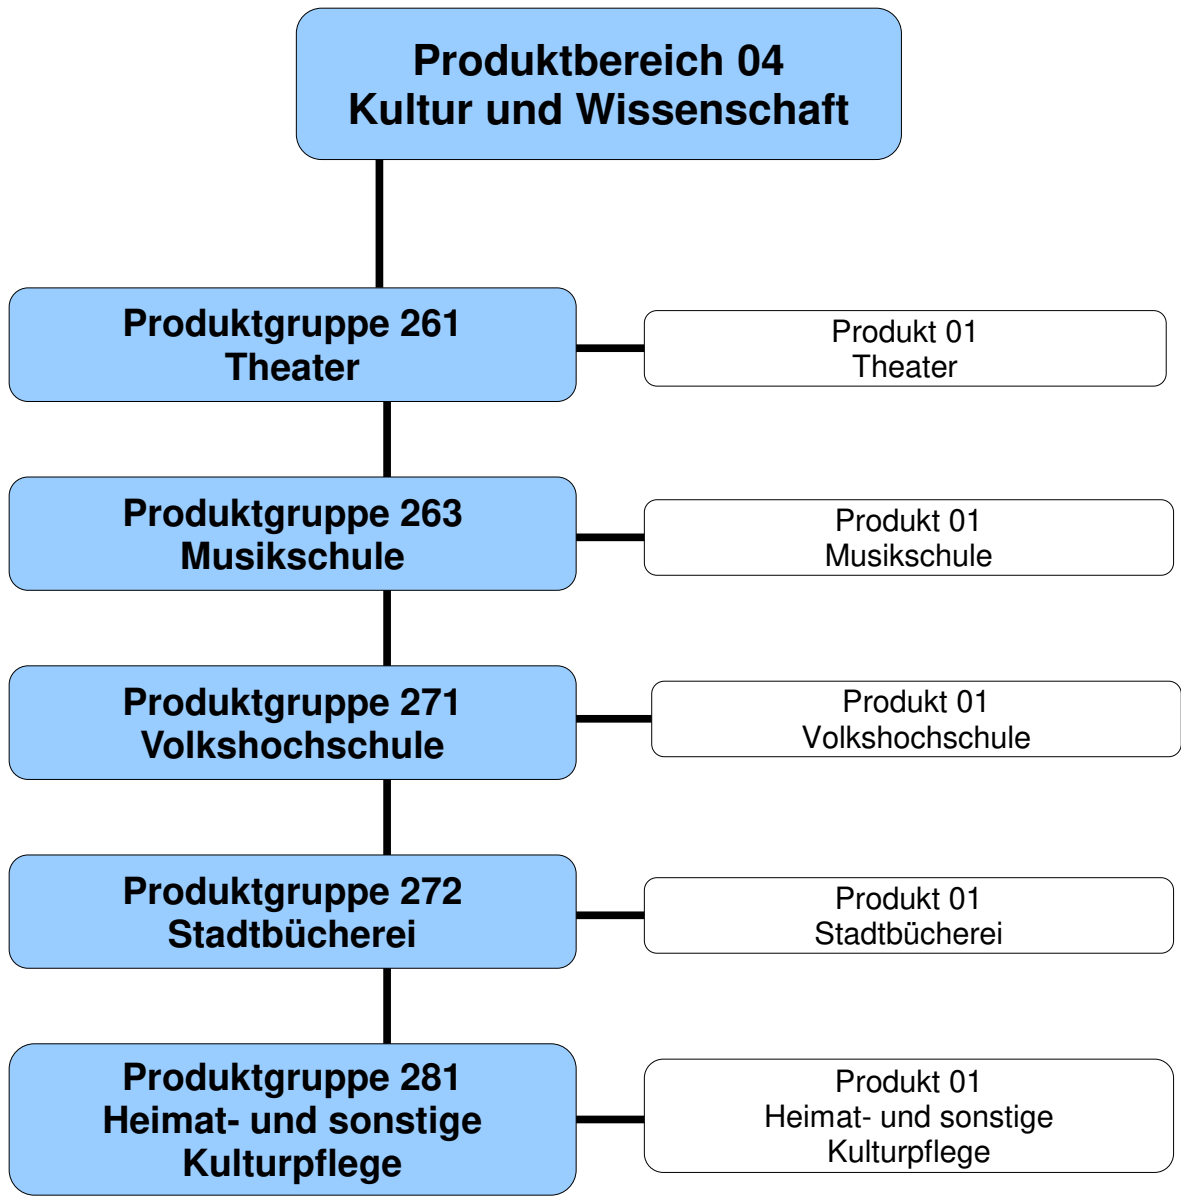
Produktbereich 04
Kultur und Wissenschaft

Produktgruppe 261
Theater

Produkt 01
Theater

Produktgruppe 263
Musikschule

Produkt 01
Musikschule

Produktgruppe 271
Volkshochschule

Produkt 01
Volkshochschule

Produktgruppe 272
Stadtbücherei

Produkt 01
Stadtbücherei

Produktgruppe 281
Heimat- und sonstige Kulturpflege

Produkt 01
Heimat- und sonstige Kulturpflege